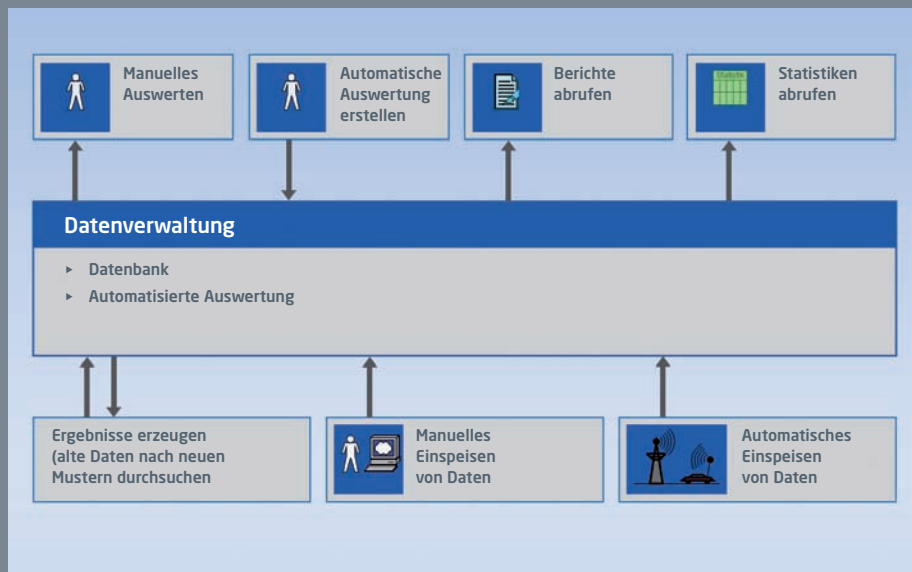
Manuelles Auswerten

Automatische Auswertung erstellen

Berichte abrufen

Statistiken abrufen

Statistik

Datenverwaltung

▸ Datenbank

▸ Automatisierte Auswertung

Ergebnisse erzeugen (alte Daten nach neuen Mustern durchsuchen

Manuelles Einspeisen von Daten

Automatisches Einspeisen von Daten